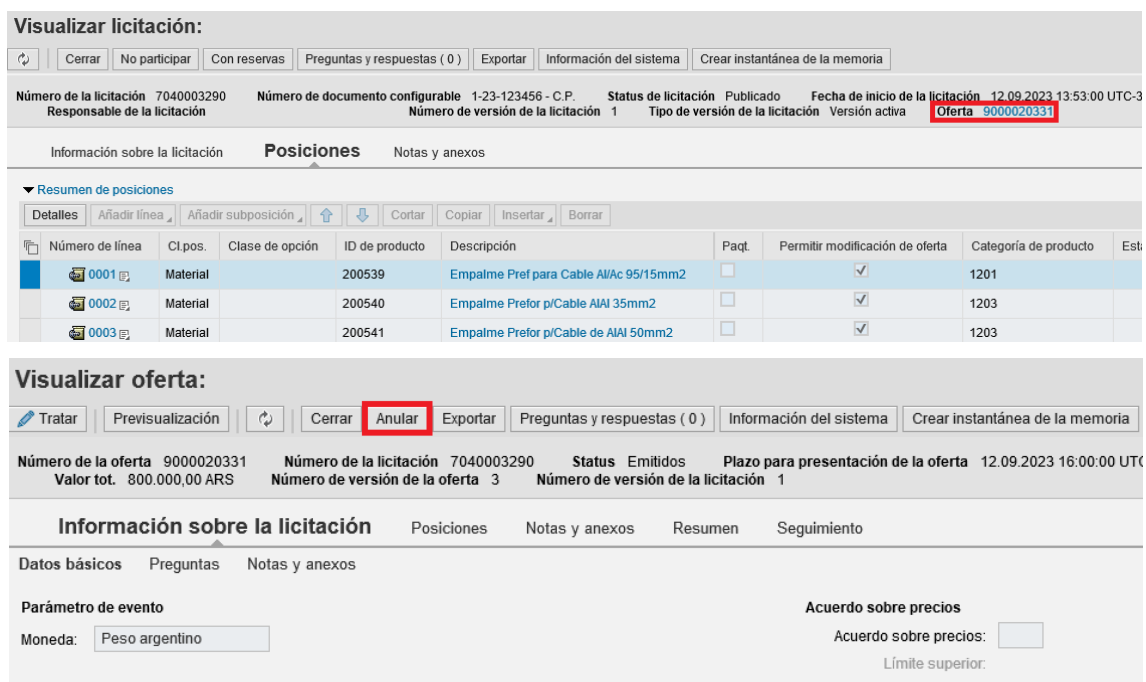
Visualizar licitación:

Cerrar | No participar | Con reservas | Preguntas y respuestas ( 0 ) | Exportar | Información del sistema | Crear instantánea de la memoria

Número de la licitación 7040003290 Número de documento configurable 1-23-123456 - C.P. Status de licitación Publicado Fecha de inicio de la licitación 12.09.2023 13:53:00 UTC-3
Responsable de la licitación Número de versión de la licitación 1 Tipo de versión de la licitación Versión activa Oferta 9000020331

Información sobre la licitación Posiciones Notas y anexos

Resumen de posiciones

Detalles | Añadir línea | Añadir subposición | Cortar | Copiar | Insertar | Borrar

| Número de línea | Cl.pos. | Clase de opción | ID de producto | Descripción | Paqt. | Permitir modificación de oferta | Categoría de producto | Est |
|---|---|---|---|---|---|---|---|---|
| 0001 | Material | | 200539 | Empalme Pref para Cable Al/Ac 95/15mm2 | | ✓ | 1201 | |
| 0002 | Material | | 200540 | Empalme Prefor p/Cable AlAl 35mm2 | | ✓ | 1203 | |
| 0003 | Material | | 200541 | Empalme Prefor p/Cable de AlAl 50mm2 | | ✓ | 1203 | |

Visualizar oferta:

Tratar | Previsualización | Cerrar | Anular | Exportar | Preguntas y respuestas ( 0 ) | Información del sistema | Crear instantánea de la memoria

Número de la oferta 9000020331 Número de la licitación 7040003290 Status Emitidos Plazo para presentación de la oferta 12.09.2023 16:00:00 UTC
Valor tot. 800.000,00 ARS Número de versión de la oferta 3 Número de versión de la licitación 1

Información sobre la licitación Posiciones Notas y anexos Resumen Seguimiento

Datos básicos Preguntas Notas y anexos

Parámetro de evento
Moneda: Peso argentino

Acuerdo sobre precios
Acuerdo sobre precios:
Límite superior: